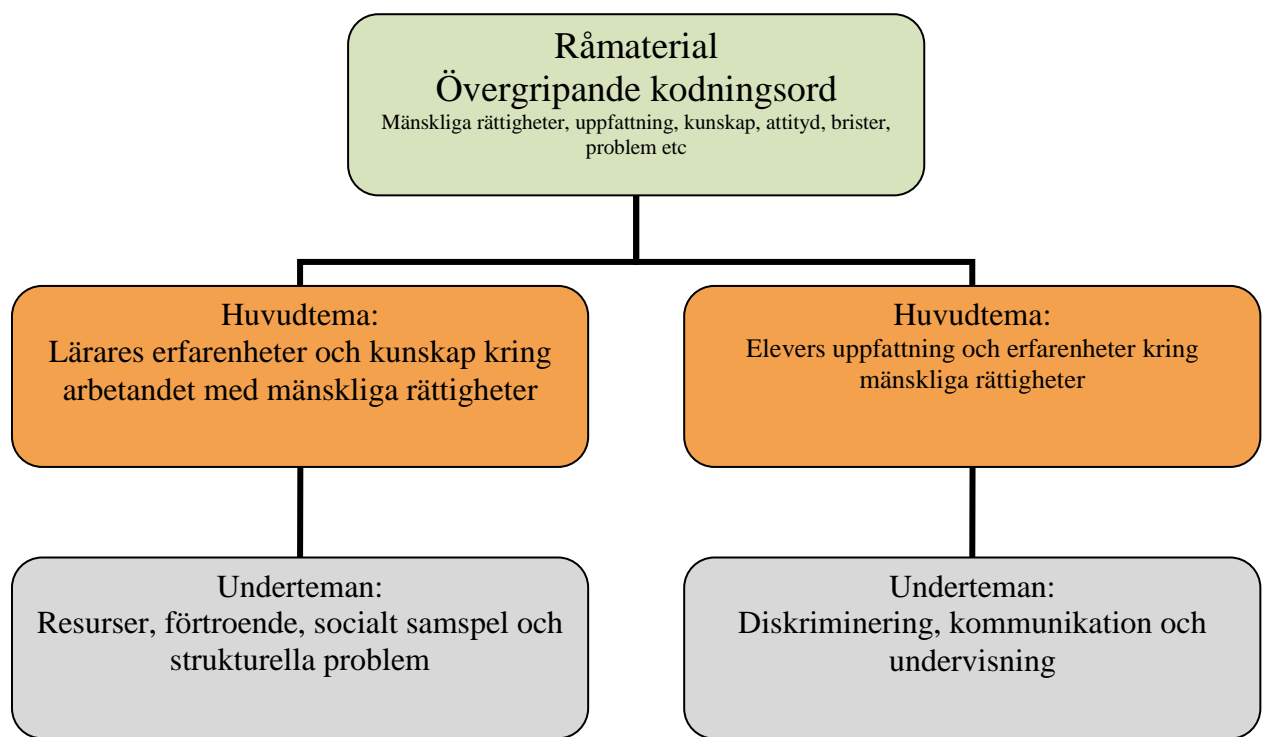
Råmaterial
Övergripande kodningsord
Mänskliga rättigheter, uppfattning, kunskap, attityd, brister, problem etc

Huvudtema:
Lärares erfarenheter och kunskap kring arbetandet med mänskliga rättigheter

Huvudtema:
Elevers uppfattning och erfarenheter kring mänskliga rättigheter

Underteman:
Resurser, förtroende, socialt samspel och strukturella problem

Underteman:
Diskriminering, kommunikation och undervisning